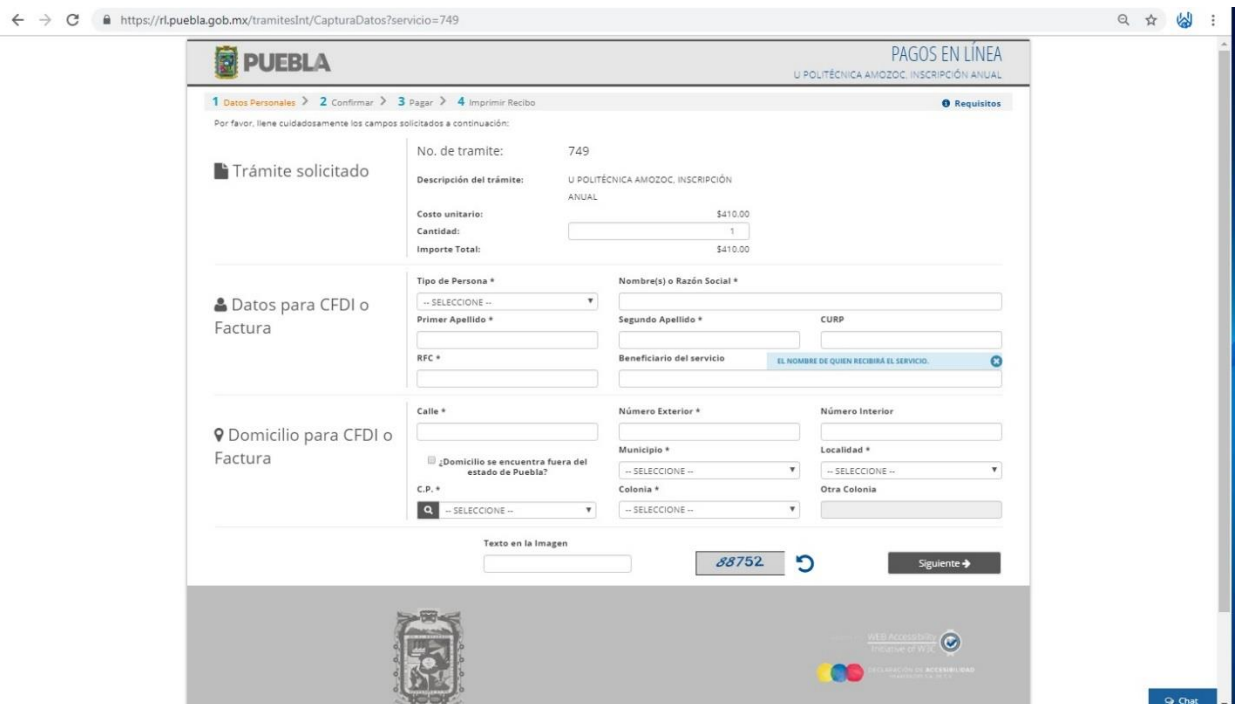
https://rl.puebla.gob.mx/tramitesInt/CapturaDatos?servicio=749

PUEBLA

PAGOS EN LÍNEA
U POLITÉCNICA AMOZOC, INSCRIPCIÓN ANUAL

1 Datos Personales > 2 Confirmar > 3 Pagar > 4 Imprimir Recibo

Requisitos

Por favor, llene cuidadosamente los campos solicitados a continuación:

Trámite solicitado

No. de tramite: 749

Descripción del trámite: U POLITÉCNICA AMOZOC, INSCRIPCIÓN ANUAL

Costo unitario: $410.00

Cantidad: 1

Importe Total: $410.00

Datos para CFDI o Factura

Tipo de Persona *
-- SELECCIONE --

Nombre(s) o Razón Social *

Primer Apellido *

Segundo Apellido *

CURP

RFC *

Beneficiario del servicio

EL NOMBRE DE QUIEN RECIBIRÁ EL SERVICIO.

Domicilio para CFDI o Factura

Calle *

Número Exterior *

Número Interior

¿Domicilio se encuentra fuera del estado de Puebla?

Municipio *
-- SELECCIONE --

Localidad *
-- SELECCIONE --

C.P. *
-- SELECCIONE --

Colonia *
-- SELECCIONE --

Otra Colonia

Texto en la Imagen

88752

Siguiente

Web Accessibility Initiative of W3C

Chat